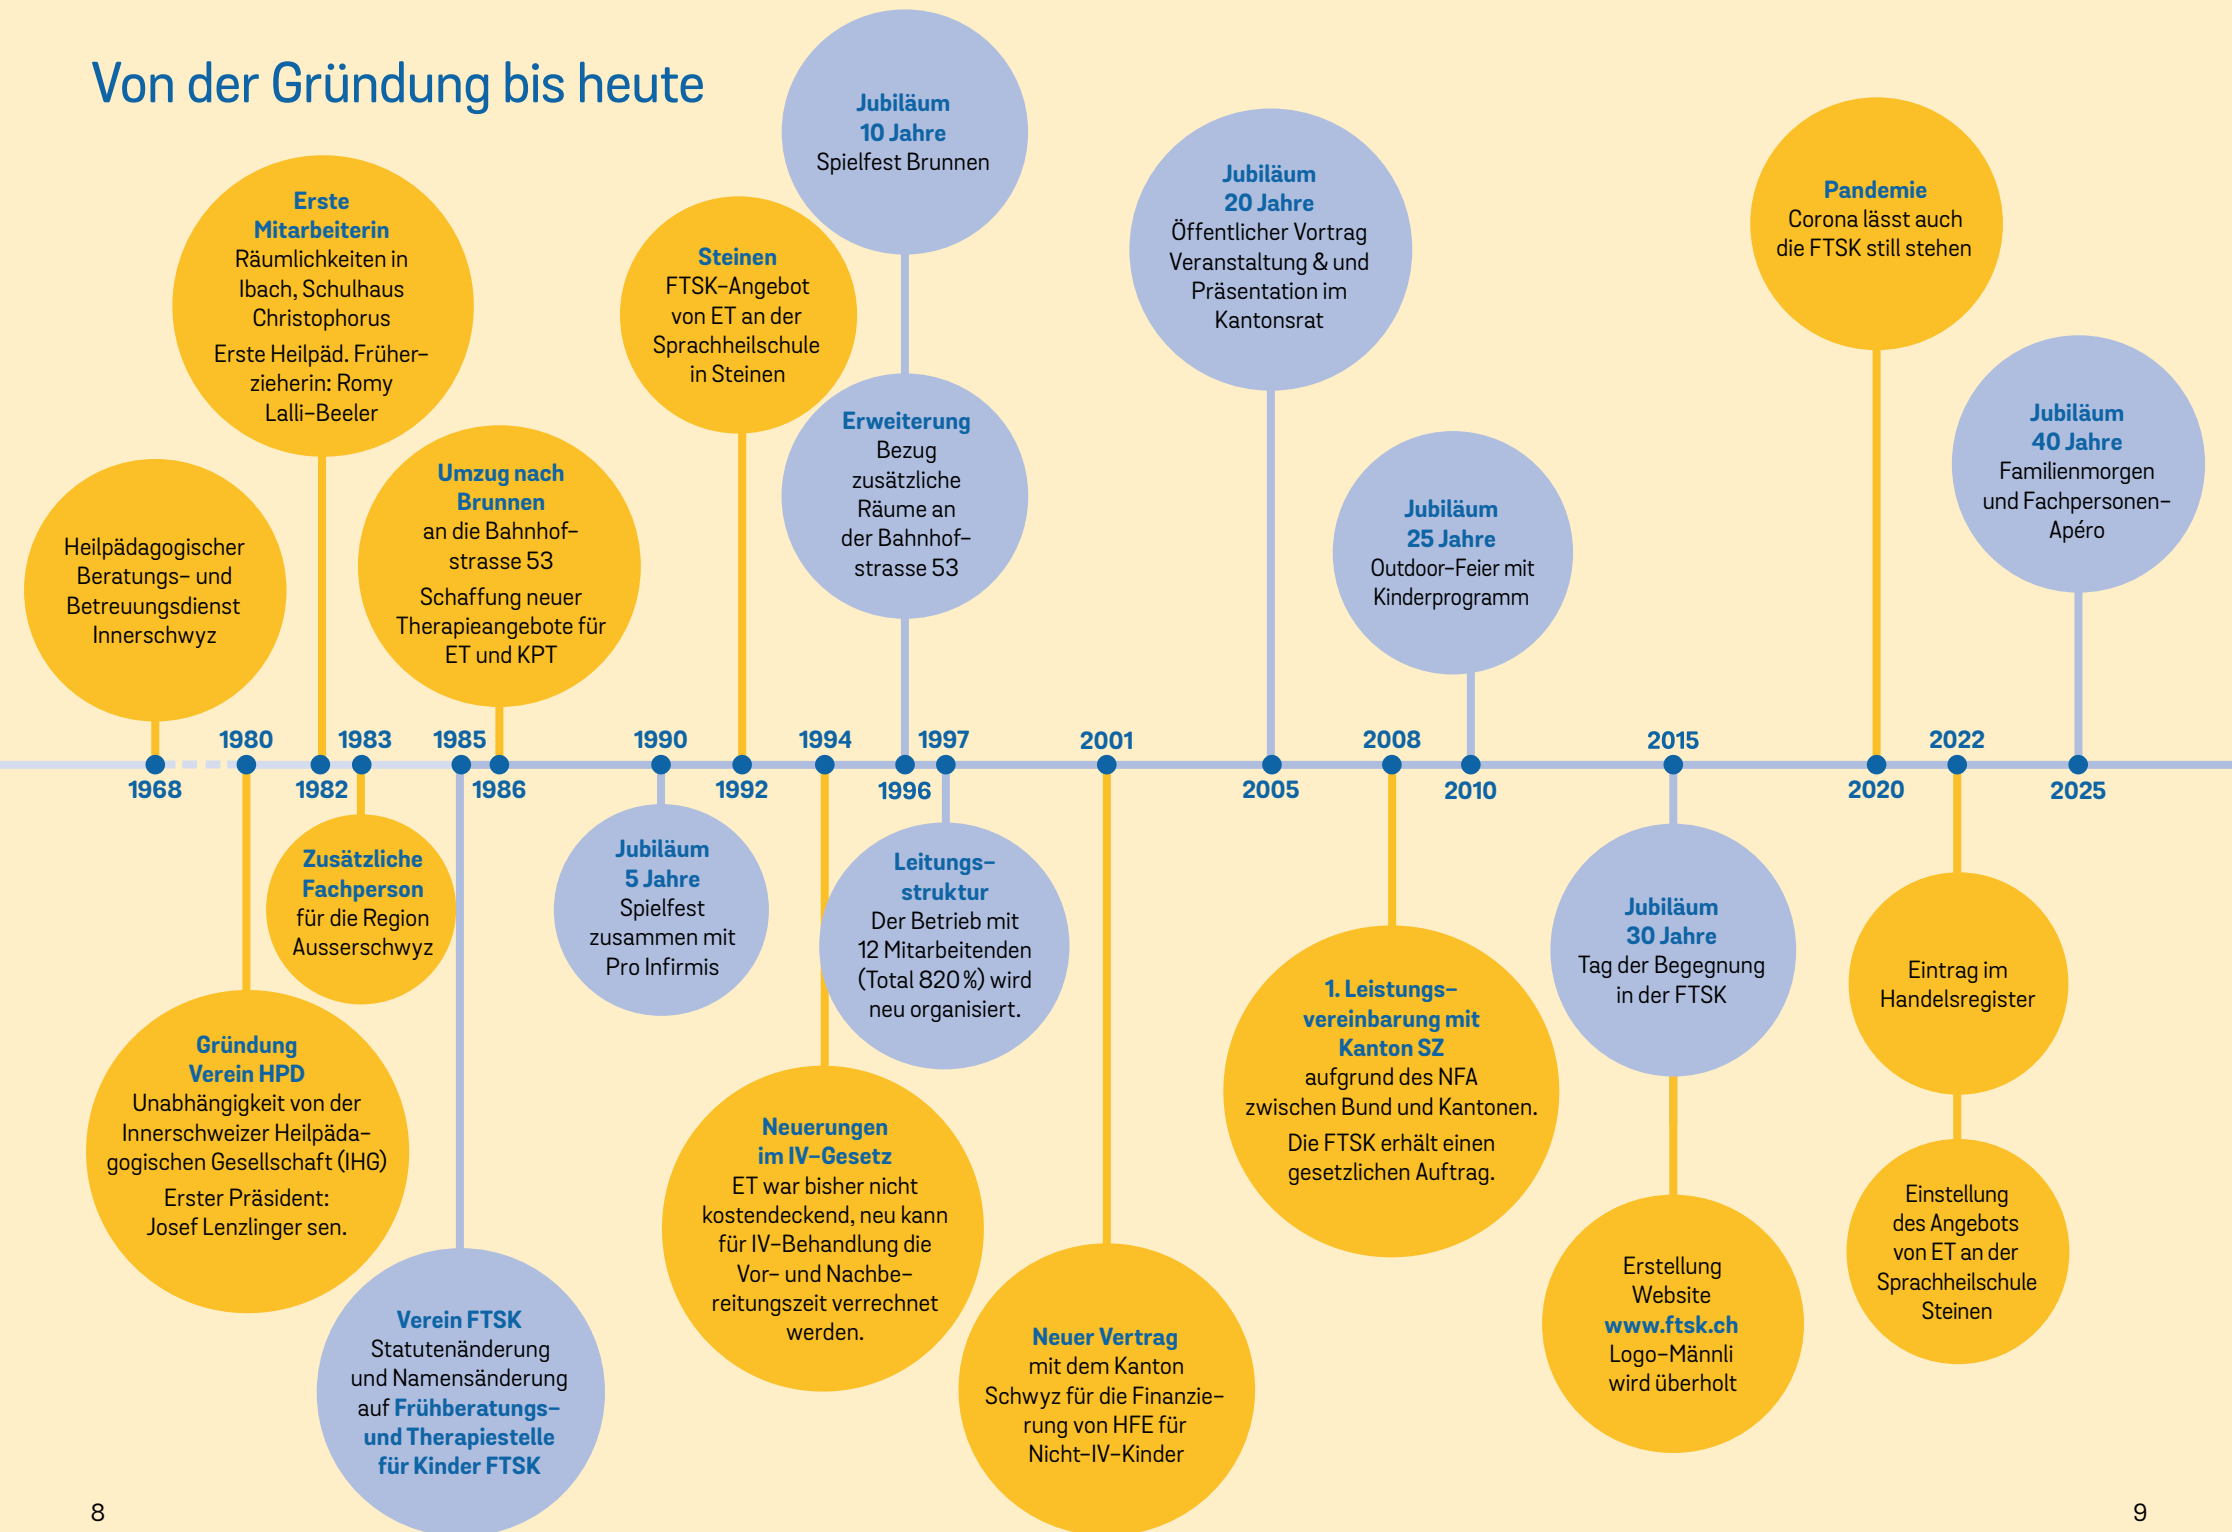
Von der Gründung bis heute

Heilpädagogischer Beratungs- und Betreuungsdienst Innerschwyz

1968

1980

Gründung Verein HPD
Unabhängigkeit von der Innerschweizer Heilpädagogischen Gesellschaft (IHG)
Erster Präsident: Josef Lenzlinger sen.

Erste Mitarbeiterin
Räumlichkeiten in Ibach, Schulhaus Christophorus
Erste Heilpäd. Früherzieherin: Romy Lalli-Beeler

1982

1983

Zusätzliche Fachperson
für die Region Ausserschwyz

1985

Verein FTSK
Statutenänderung und Namensänderung auf Frühberatungs- und Therapiestelle für Kinder FTSK

Umzug nach Brunnen
an die Bahnhofstrasse 53
Schaffung neuer Therapieangebote für ET und KPT

1986

1990

Jubiläum 5 Jahre
Spielfest zusammen mit Pro Infirmis

Steinen
FTSK-Angebot von ET an der Sprachheilschule in Steinen

1992

1994

Neuerungen im IV-Gesetz
ET war bisher nicht kostendeckend, neu kann für IV-Behandlung die Vor- und Nachbereitungszeit verrechnet werden.

Jubiläum 10 Jahre
Spielfest Brunnen

Erweiterung
Bezug zusätzliche Räume an der Bahnhofstrasse 53

1996

1997

Leitungsstruktur
Der Betrieb mit 12 Mitarbeitenden (Total 820 %) wird neu organisiert.

2001

Neuer Vertrag
mit dem Kanton Schwyz für die Finanzierung von HFE für Nicht-IV-Kinder

Jubiläum 20 Jahre
Öffentlicher Vortrag Veranstaltung & und Präsentation im Kantonsrat

2005

2008

1. Leistungsvereinbarung mit Kanton SZ
aufgrund des NFA zwischen Bund und Kantonen.
Die FTSK erhält einen gesetzlichen Auftrag.

Jubiläum 25 Jahre
Outdoor-Feier mit Kinderprogramm

2010

2015

Jubiläum 30 Jahre
Tag der Begegnung in der FTSK

Erstellung Website www.ftsk.ch Logo-Männli wird überholt

Pandemie
Corona lässt auch die FTSK still stehen

2020

2022

Eintrag im Handelsregister

Einstellung des Angebots von ET an der Sprachheilschule Steinen

Jubiläum 40 Jahre
Familienmorgen und Fachpersonen-Apéro

2025

8

9